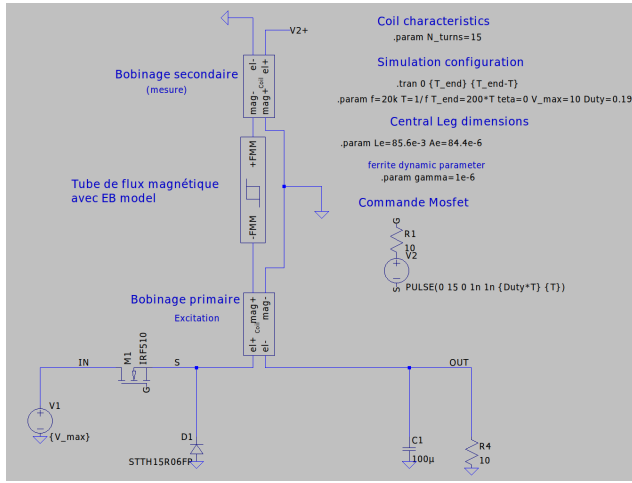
V2+

Coil characteristics

.param N_turns=15

Simulation configuration

.tran 0 {T_end} {T_end-T}

.param f=20k T=1/f T_end=200*T teta=0 V_max=10 Duty=0.19

Central Leg dimensions

.param Le=85.6e-3 Ae=84.4e-6

ferrite dynamic parameter

.param gamma=1e-6

Commande Mosfet

Bobinage secondaire

(mesure)

el- el+ mag- mag+ Coil

Tube de flux magnétique avec EB model

+FMM -FMM

G

R1

10

V2

S

PULSE(0 15 0 1n 1n {Duty*T} {T})

Bobinage primaire

Excitation

el+ el- mag+ mag- Coil

IN

M1

IRF510

S

OUT

G

V1

{V_max}

D1

STTH15R06FP

C1

100µ

R4

10